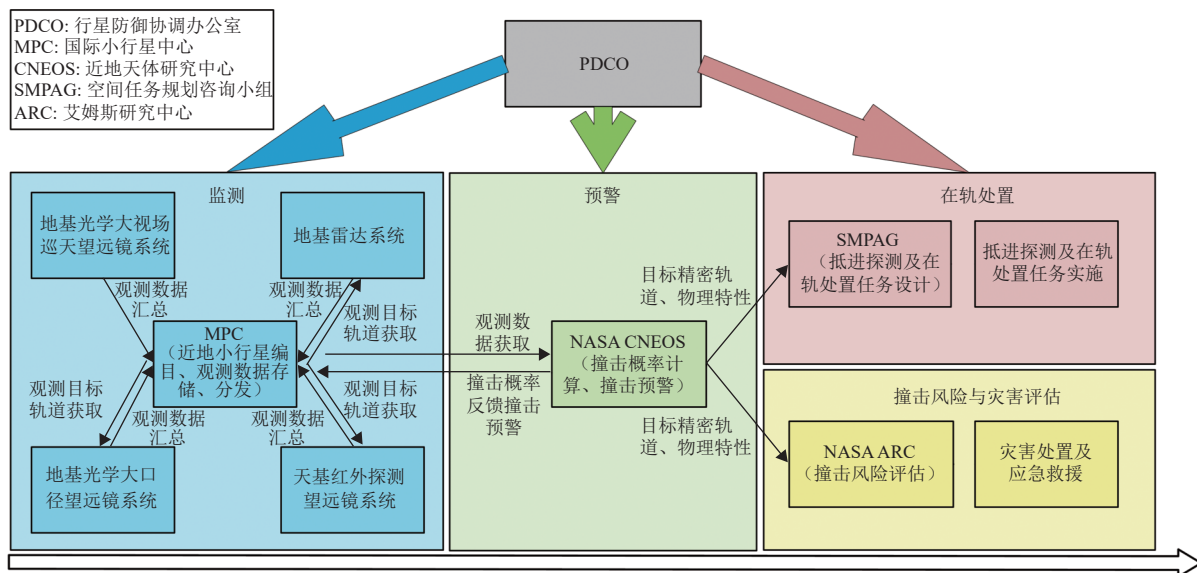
PDCO: 行星防御协调办公室
MPC: 国际小行星中心
CNEOS: 近地天体研究中心
SMPAG: 空间任务规划咨询小组
ARC: 艾姆斯研究中心

PDCO

监测

地基光学大视场巡天望远镜系统

地基雷达系统

观测数据汇总

观测数据汇总

观测目标轨道获取

MPC
（近地小行星编目、观测数据存储、分发）

观测目标轨道获取

观测数据汇总

观测数据汇总

观测目标轨道获取

地基光学大口径望远镜系统

天基红外探测望远镜系统

预警

目标精密轨道、物理特性

观测数据获取

NASA CNEOS
（撞击概率计算、撞击预警）

撞击概率反馈撞击预警

目标精密轨道、物理特性

在轨处置

SMPAG
（抵进探测及在轨处置任务设计）

抵进探测及在轨处置任务实施

撞击风险与灾害评估

NASA ARC
（撞击风险评估）

灾害处置及应急救援